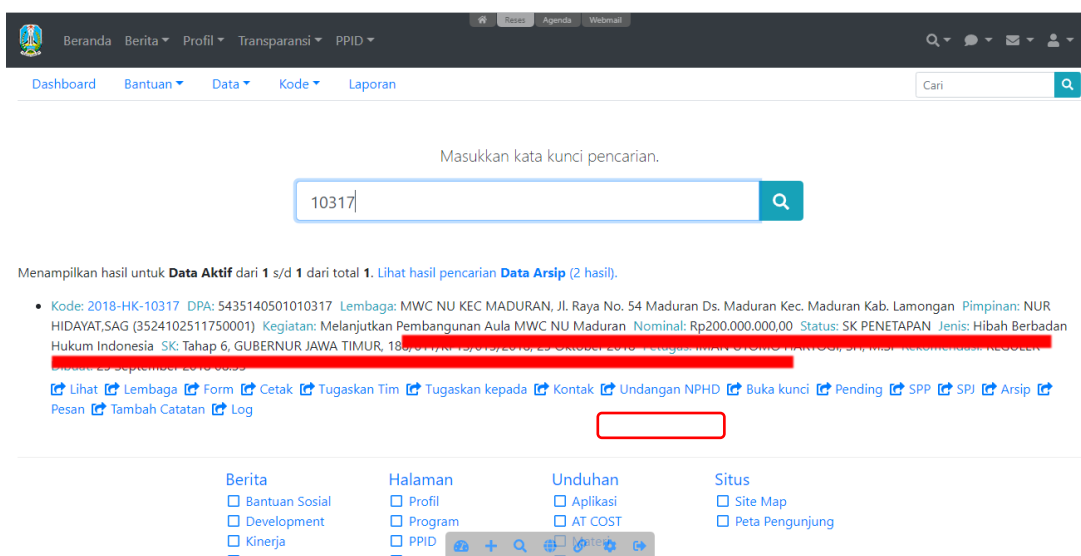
Reses Agenda Webmail

Beranda Berita Profil Transparansi PPID

Dashboard Bantuan Data Kode Laporan

Cari

Masukkan kata kunci pencarian.

10317

Menampilkan hasil untuk **Data Aktif** dari 1 s/d 1 dari total 1. Lihat hasil pencarian **Data Arsip** (2 hasil).

- Kode: 2018-HK-10317 DPA: 5435140501010317 Lembaga: MWC NU KEC MADURAN, Jl. Raya No. 54 Maduran Ds. Maduran Kec. Maduran Kab. Lamongan Pimpinan: NUR HIDAYAT,SAG (3524102511750001) Kegiatan: Melanjutkan Pembangunan Aula MWC NU Maduran Nominal: Rp200.000.000,00 Status: SK PENETAPAN Jenis: Hibah Berbadan Hukum Indonesia SK: Tahap 6, GUBERNUR JAWA TIMUR, 18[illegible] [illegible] Dibuat: 29 September 2018 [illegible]

Lihat Lembaga Form Cetak Tugaskan Tim Tugaskan kepada Kontak Undangan NPHD Buka kunci Pending SPP SPJ Arsip Pesan Tambah Catatan Log

Berita
Bantuan Sosial
Development
Kinerja

Halaman
Profil
Program
PPID

Unduhan
Aplikasi
AT COST
Materi

Situs
Site Map
Peta Pengunjung